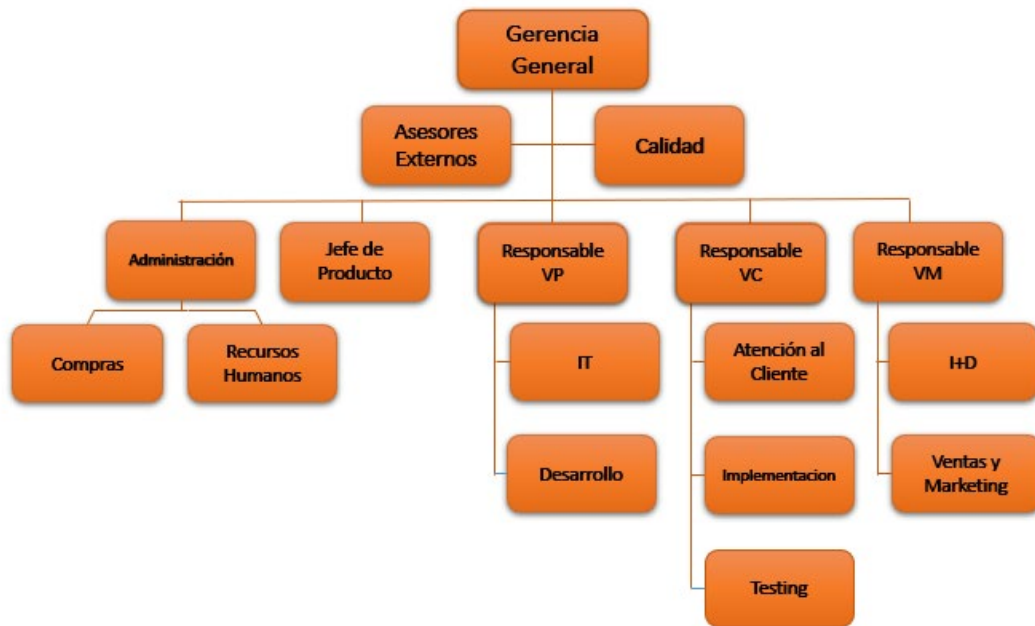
Gerencia General

Asesores Externos

Calidad

Administración

Jefe de Producto

Responsable VP

Responsable VC

Responsable VM

Compras

Recursos Humanos

IT

Desarrollo

Atención al Cliente

Implementacion

Testing

I+D

Ventas y Marketing